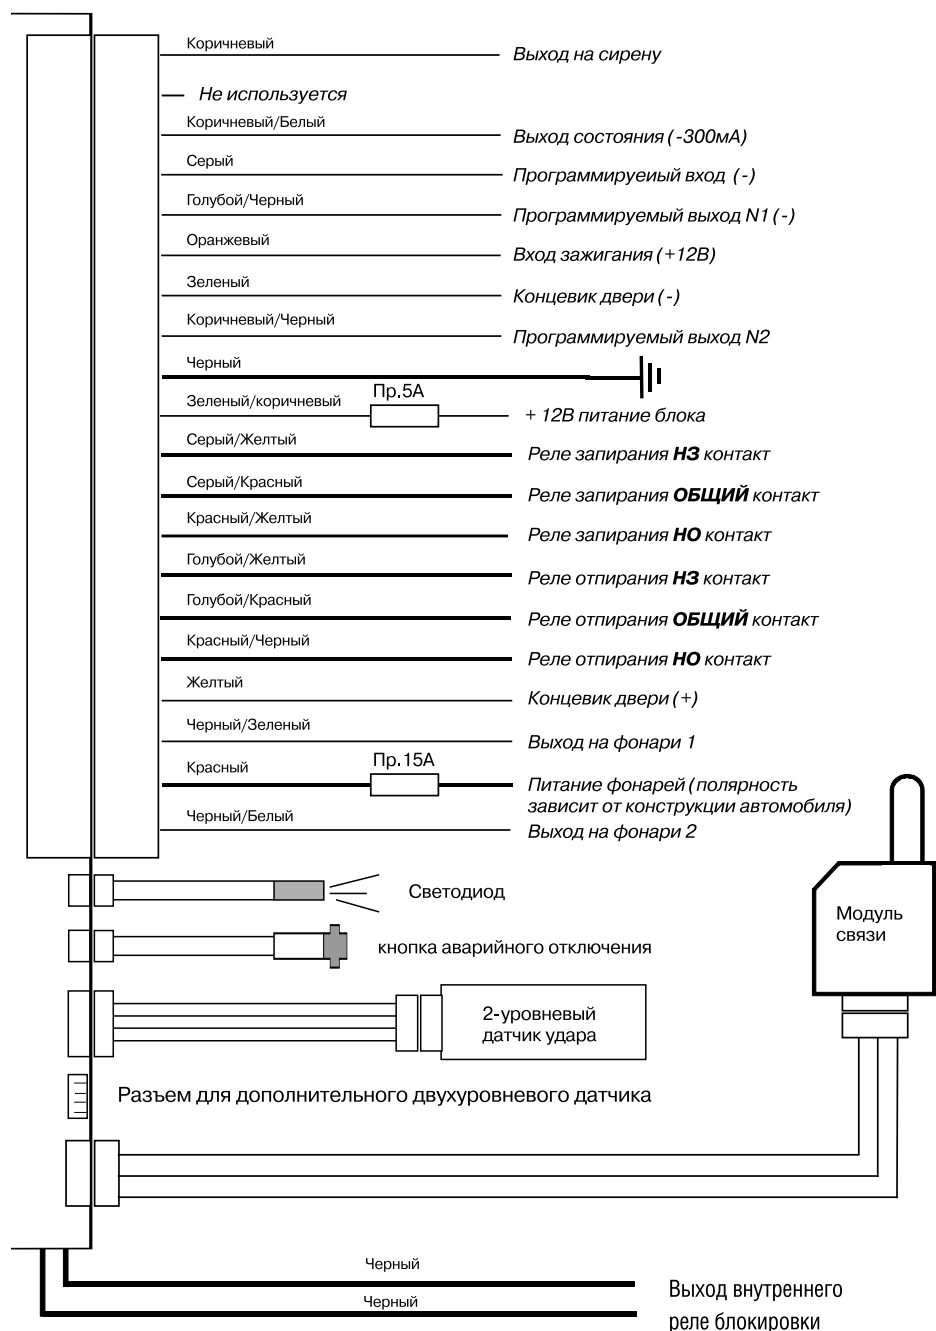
Коричневый
Выход на сирену

— Не используется

Коричневый/Белый
Выход состояния (-300мА)

Серый
Программируеиый вход (-)

Голубой/Черный
Программируемый выход N1 (-)

Оранжевый
Вход зажигания (+12В)

Зеленый
Концевик двери (-)

Коричневый/Черный
Программируемый выход N2

Черный

Зеленый/коричневый
Пр.5А
+ 12В питание блока

Серый/Желтый
Реле запирания **НЗ** контакт

Серый/Красный
Реле запирания **ОБЩИЙ** контакт

Красный/Желтый
Реле запирания **НО** контакт

Голубой/Желтый
Реле отпирания **НЗ** контакт

Голубой/Красный
Реле отпирания **ОБЩИЙ** контакт

Красный/Черный
Реле отпирания **НО** контакт

Желтый
Концевик двери (+)

Черный/Зеленый
Выход на фонари 1

Красный
Пр.15А
Питание фонарей (полярность зависит от конструкции автомобиля)

Черный/Белый
Выход на фонари 2

Светодиод

Модуль связи

кнопка аварийного отключения

2-уровневый датчик удара

Разъем для дополнительного двухуровневого датчика

Черный
Черный
Выход внутреннего реле блокировки